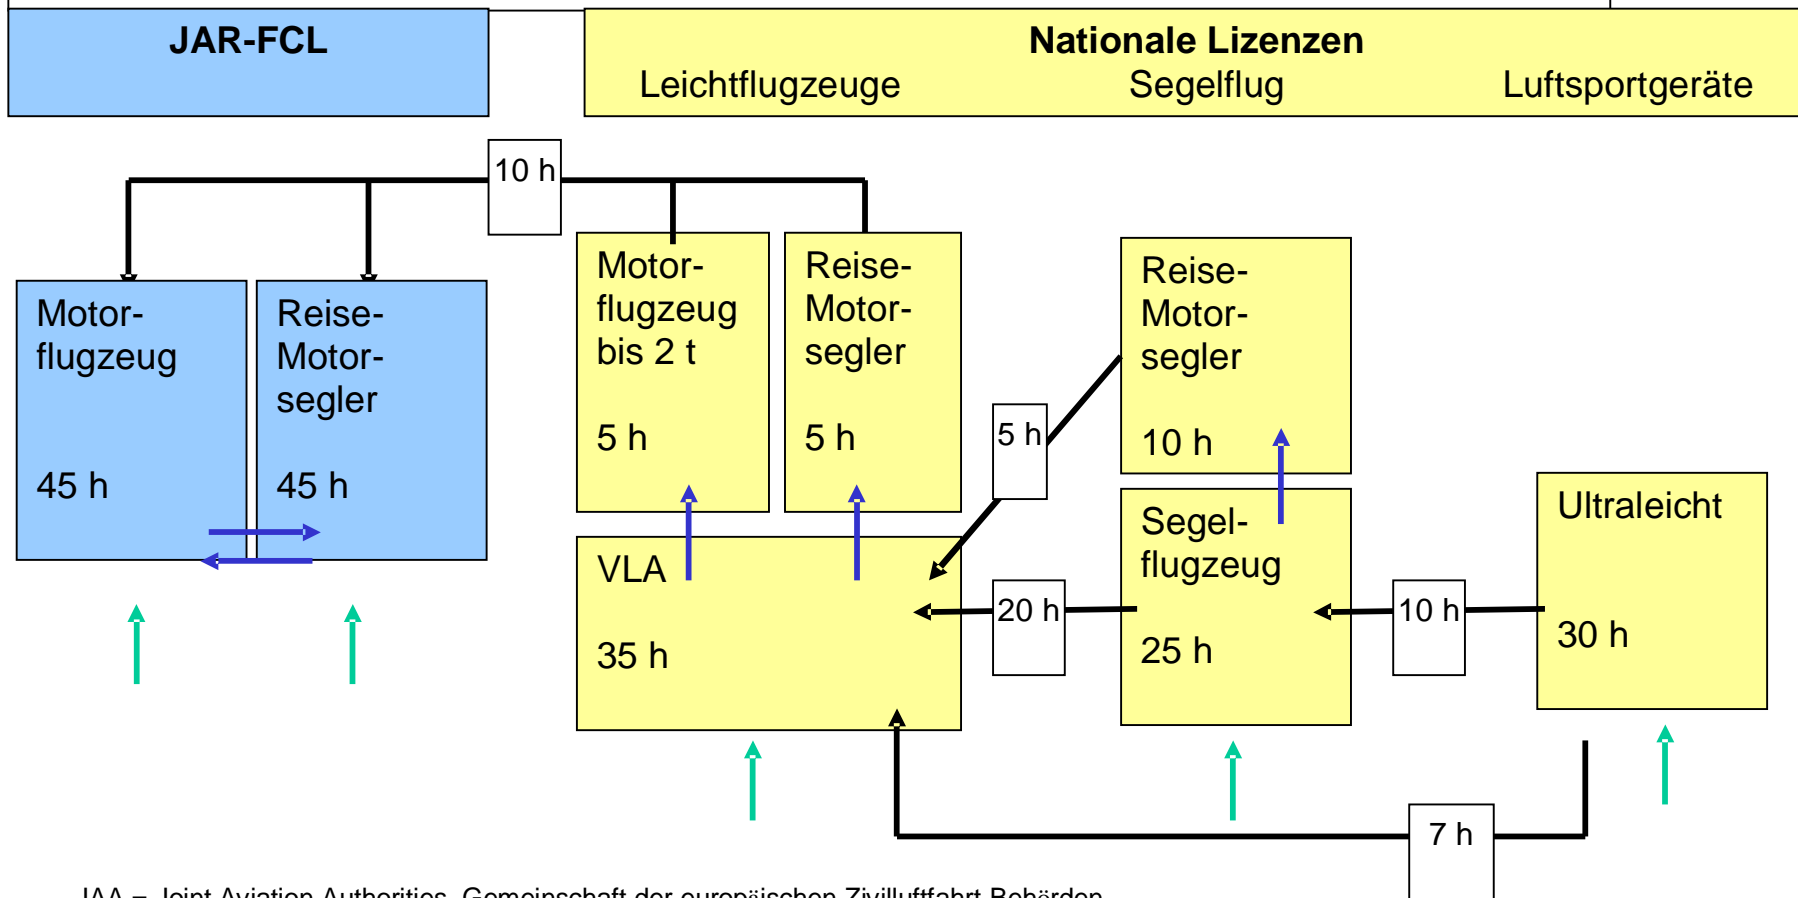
JAR-FCL

Nationale Lizenzen
Leichtflugzeuge Segelflug Luftsportgeräte

10 h

Motorflugzeug
45 h

Reise-Motorsegler
45 h

Motorflugzeug bis 2 t
5 h

Reise-Motorsegler
5 h

Reise-Motorsegler
10 h

5 h

VLA
35 h

20 h

Segelflugzeug
25 h

10 h

Ultraleicht
30 h

7 h

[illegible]